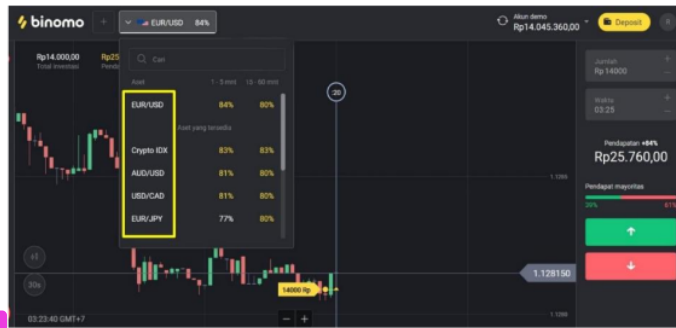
binomo
+
EUR/USD 84%
Akun demo
Rp14.045.360,00
Deposit
Rp14.000,00
Total investasi
Rp25
Pend
Cari
Aset
1 - 5 mnt
15 - 60 mnt
EUR/USD
84%
80%
Aset yang tersedia
Crypto IDX
83%
83%
AUD/USD
81%
80%
USD/CAD
81%
80%
EUR/JPY
77%
80%
20
Jumlah
Rp 14000
Waktu
03:25
Pendapatan +84%
Rp25.760,00
Pendapat mayoritas
39%
61%
1.1286
1.128150
14000 Rp
1.1280
30s
03:23:40 GMT+7
−
+